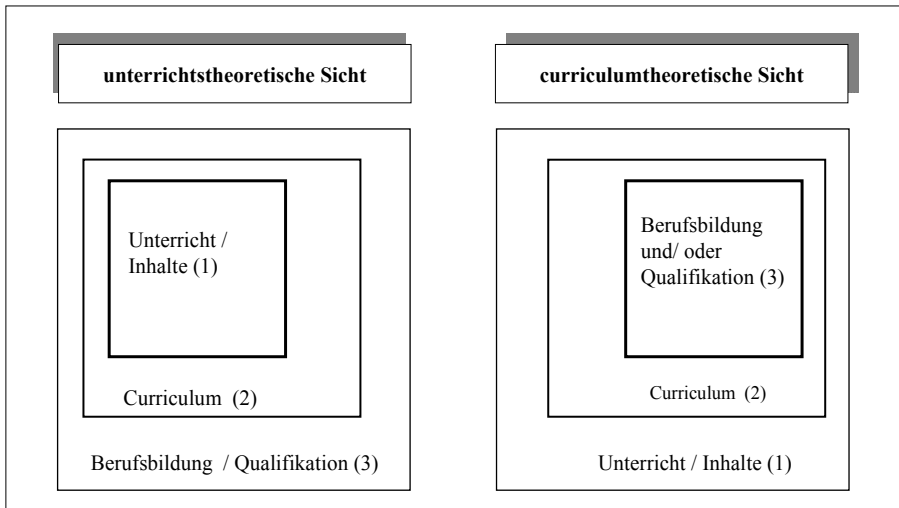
unterrichtstheoretische Sicht

Unterricht / Inhalte (1)

Curriculum (2)

Berufsbildung / Qualifikation (3)

curriculumtheoretische Sicht

Berufsbildung und/ oder Qualifikation (3)

Curriculum (2)

Unterricht / Inhalte (1)